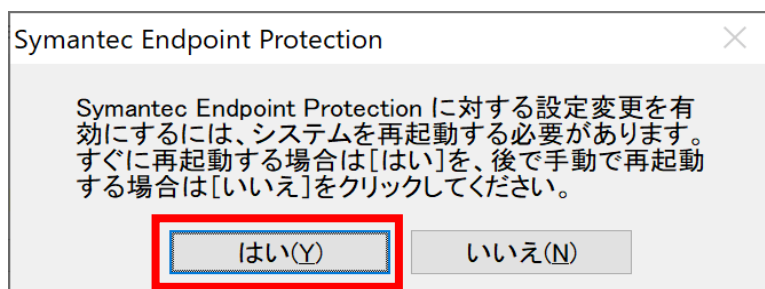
Symantec Endpoint Protection

Symantec Endpoint Protection に対する設定変更を有効にするには、システムを再起動する必要があります。すぐに再起動する場合は[はい]を、後で手動で再起動する場合は[いいえ]をクリックしてください。

はい(Y)

いいえ(N)